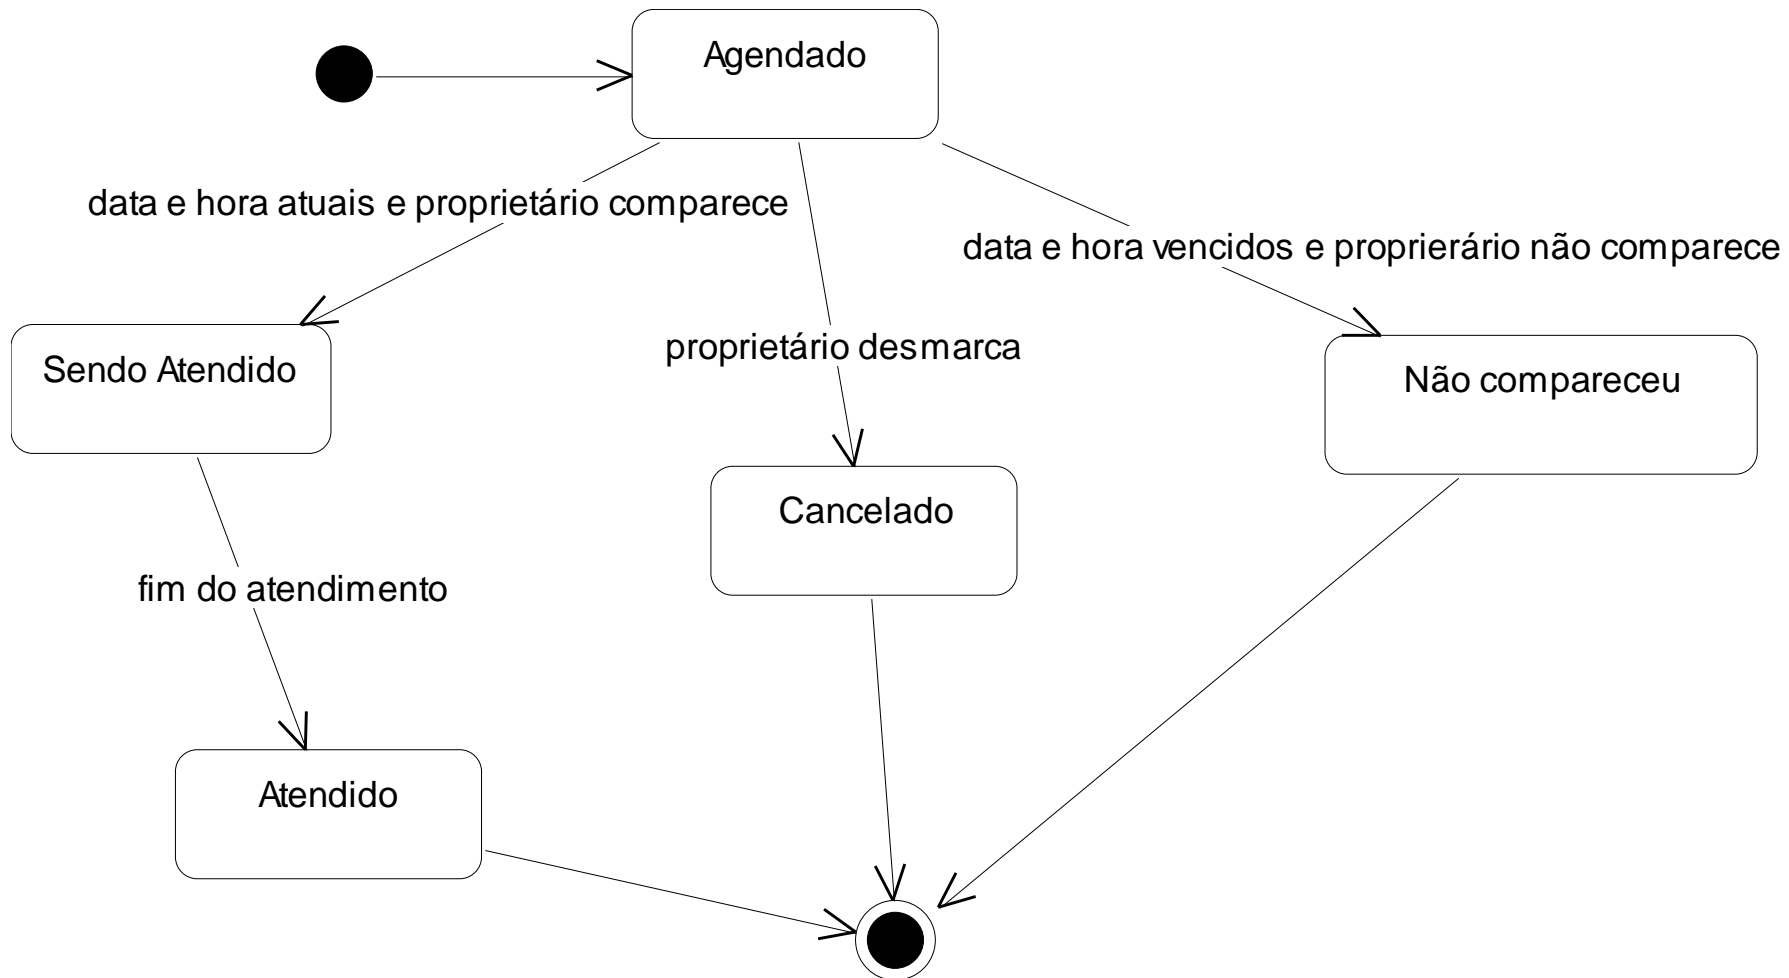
Agendado

data e hora atuais e proprietário comparece

data e hora vencidos e proprierário não comparece

Sendo Atendido

proprietário desmarca

Não compareceu

Cancelado

fim do atendimento

Atendido